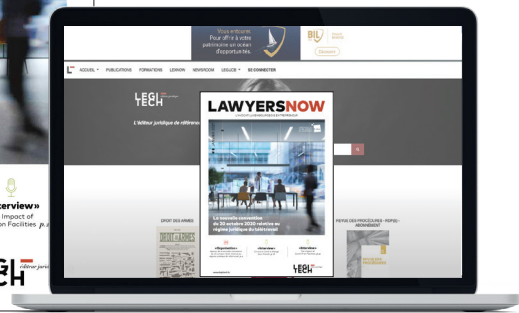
Vous entourer. Pour offrir à votre patrimoine un océan d'opportunités.

BIL

Découvrir

ACCUEIL PUBLICATIONS FORMATIONS LEXNOW NEWSROOM LEGILOG SE CONNECTER

LEGI TECH

L'éditeur juridique de référence

LAWYERSNOW

La nouvelle convention du 20 octobre 2020 relative au régime juridique du télétravail

«Réparation»

«Interview»

«Interview»

LEGI TECH

DROIT DES ARMES

REVUE DES PROCÉDURES - REPÉ) - ABONNEMENT

terview»

Impact of

n Facilities p.

GI

CH

l'éditeur juridi